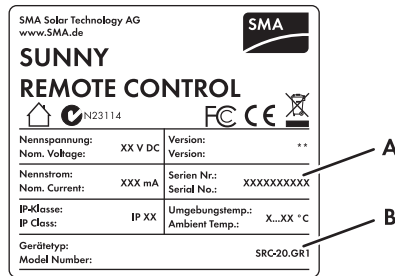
SMA Solar Technology AG
www.SMA.de

SMA

SUNNY
REMOTE CONTROL

N23114

FC CE

| Nennspannung:<br>Nom. Voltage: | XX V DC | Version:<br>Version: | ** |
|---|---|---|---|
| Nennstrom:<br>Nom. Current: | XXX mA | Serien Nr.:<br>Serial No.: | XXXXXXXXXX |
| IP-Klasse:<br>IP Class: | IP XX | Umgebungstemp.:<br>Ambient Temp.: | X...XX °C |
| Gerätetyp:<br>Model Number: | | | SRC-20.GR1 |

A

B